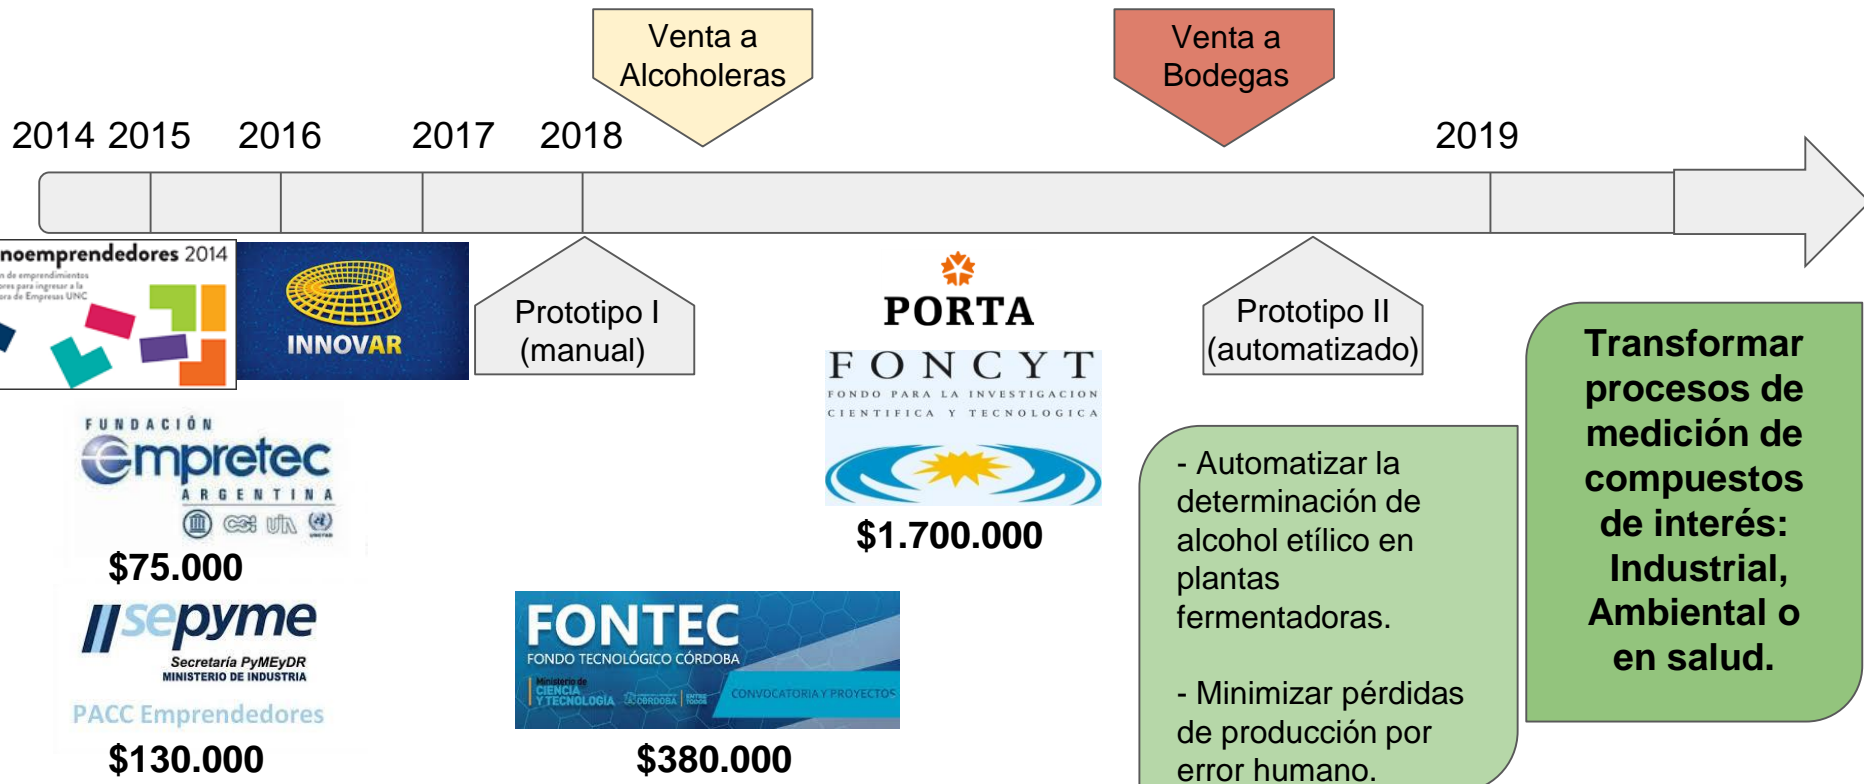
Venta a Alcoholeras

Venta a Bodegas

2014 2015 2016 2017 2018 2019

noemprendedores 2014

n de emprendimientos
ores para ingresar a la
ora de Empresas UNC

INNOVAR

Prototipo I (manual)

PORTA

FONCYT
FONDO PARA LA INVESTIGACION CIENTIFICA Y TECNOLOGICA

$1.700.000

Prototipo II (automatizado)

Transformar procesos de medición de compuestos de interés: Industrial, Ambiental o en salud.

FUNDACIÓN empretec ARGENTINA

$75.000

sepyme
Secretaría PyMEyDR
MINISTERIO DE INDUSTRIA

PACC Emprendedores

$130.000

FONTEC
FONDO TECNOLÓGICO CÓRDOBA
Ministerio de CIENCIA Y TECNOLOGÍA
CÓRDOBA
ENTRE TODOS
CONVOCATORIA Y PROYECTOS

$380.000

- Automatizar la determinación de alcohol etílico en plantas fermentadoras.

- Minimizar pérdidas de producción por error humano.